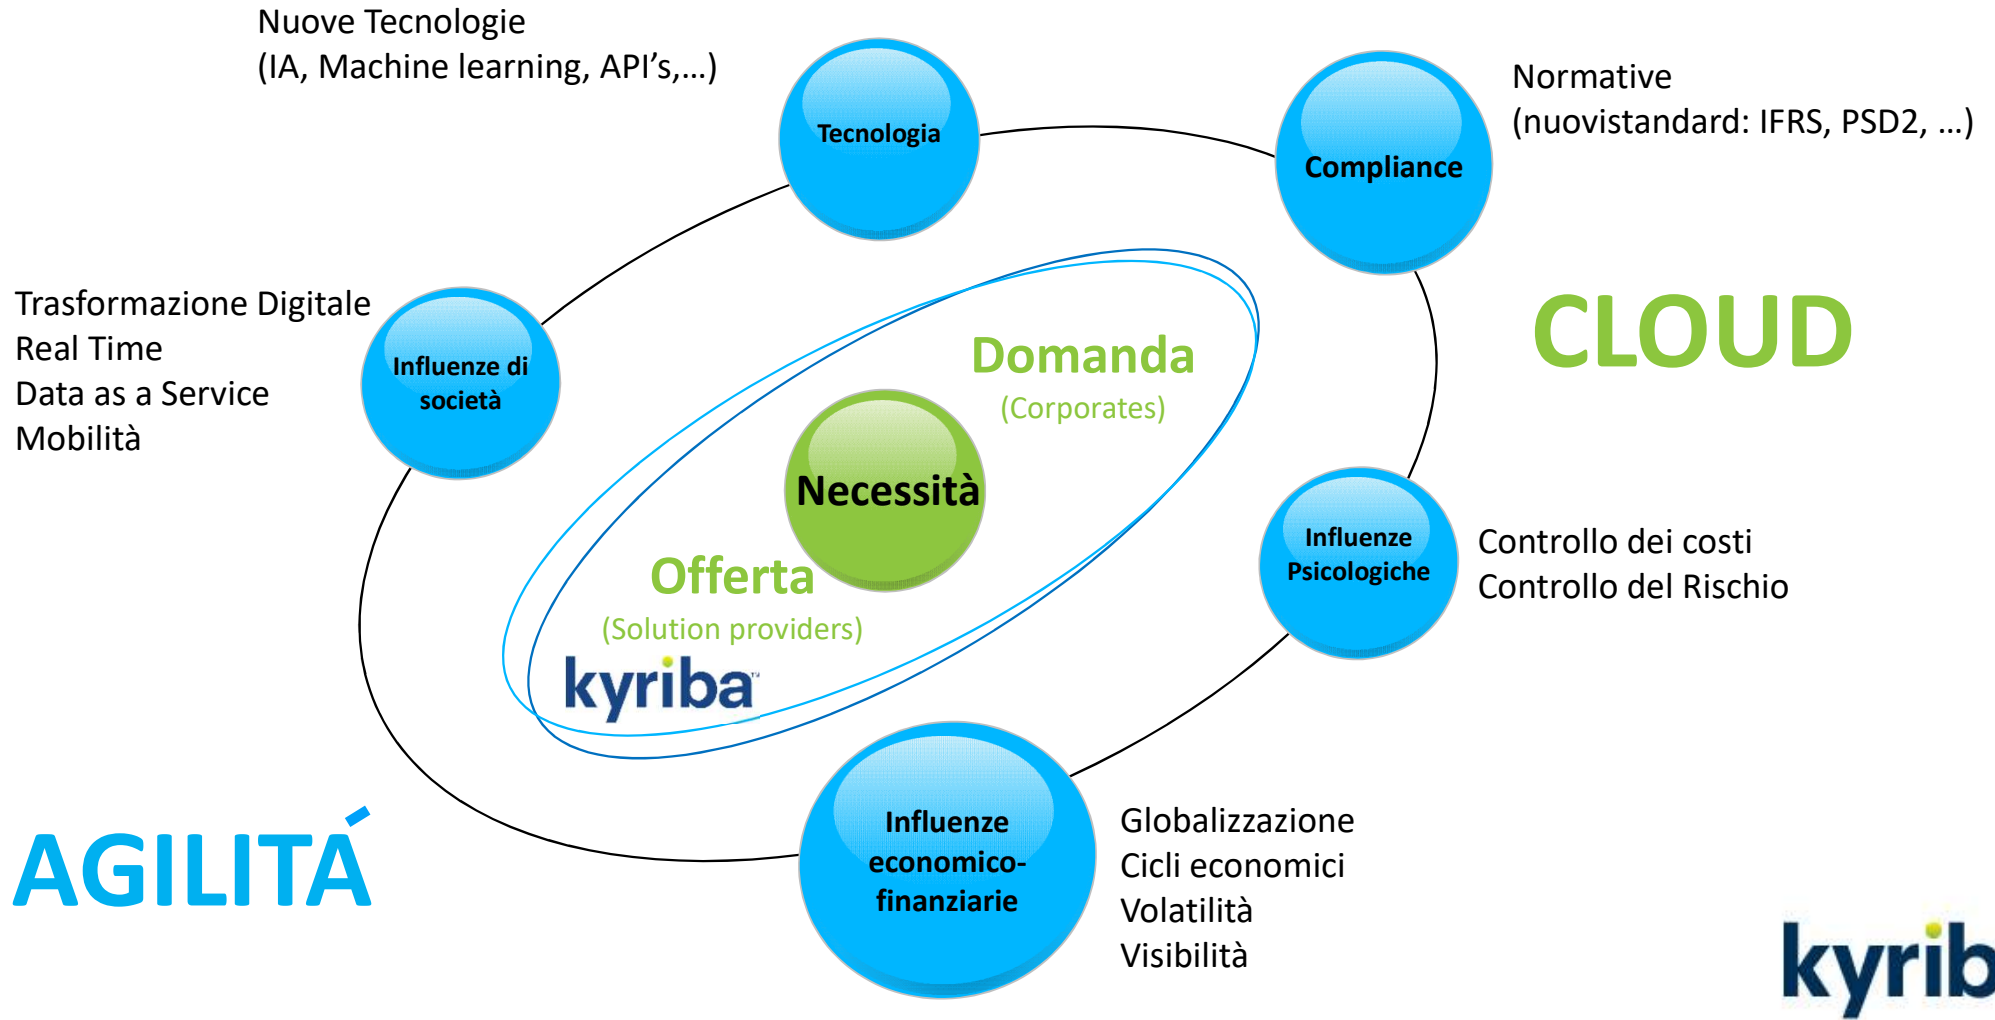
Nuove Tecnologie
(IA, Machine learning, API's,…)

Tecnologia

Compliance

Normative
(nuovistandard: IFRS, PSD2, …)

Trasformazione Digitale
Real Time
Data as a Service
Mobilità

Influenze di società

CLOUD

Domanda
(Corporates)

Necessità

Offerta
(Solution providers)

kyriba

Influenze Psicologiche

Controllo dei costi
Controllo del Rischio

AGILITÁ

Influenze economico-finanziarie

Globalizzazione
Cicli economici
Volatilità
Visibilità

kyrib